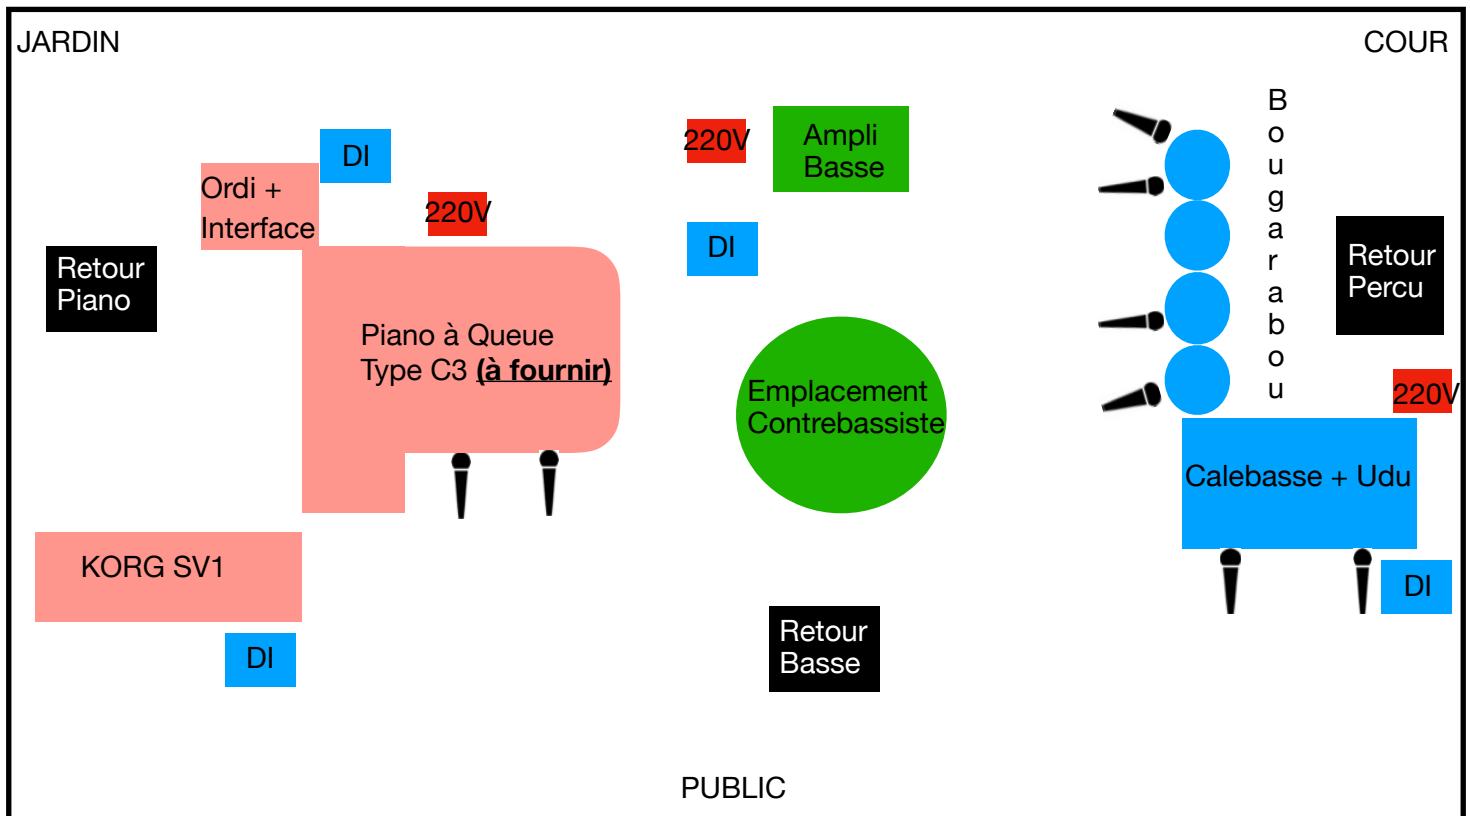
JARDIN

COUR

DI

Ordi + Interface

220V

Retour Piano

Piano à Queue
Type C3 **(à fournir)**

KORG SV1

DI

220V

Ampli Basse

DI

Emplacement Contrebassiste

Retour Basse

Bougarabou

Retour Percu

220V

Calebasse + Udu

DI

PUBLIC